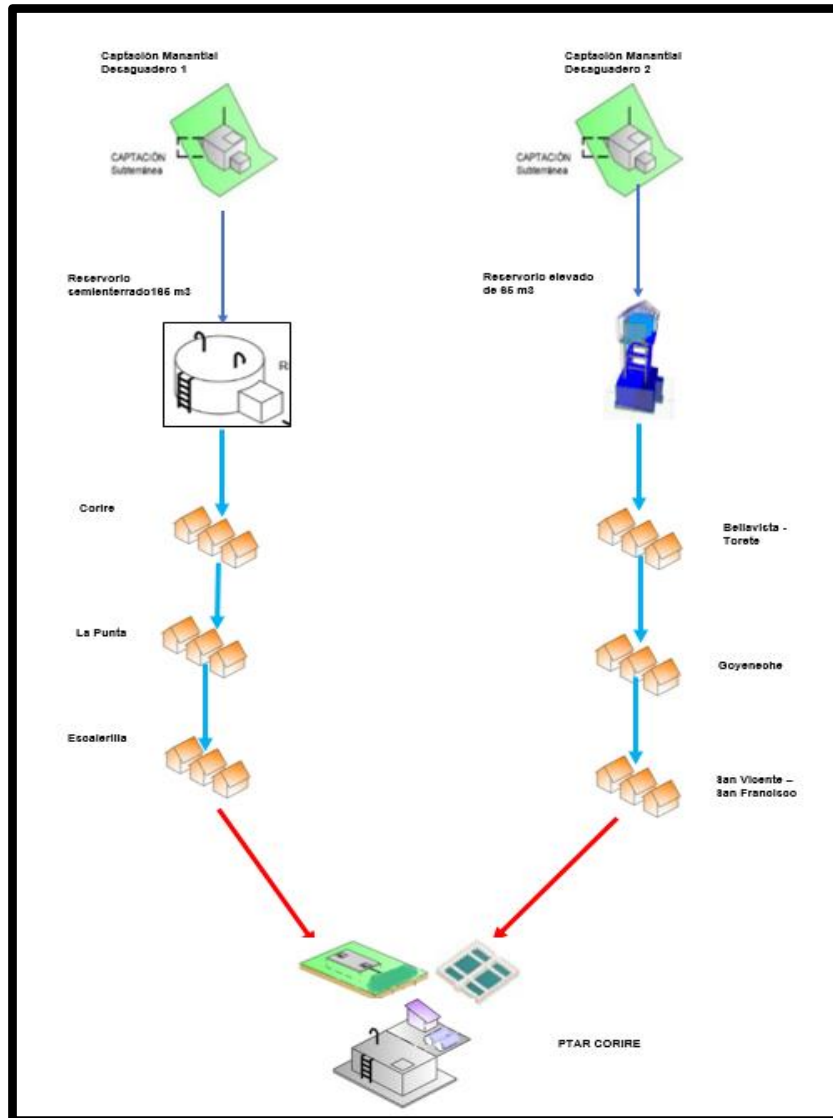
Captación Manantial Decaguadero 1

CAPTACIÓN Subterránea

Captación Manantial Decaguadero 2

CAPTACIÓN Subterránea

Reservorio semienterrado186 m3

R

Reservorio elevado de 65 m3

Corire

Bellavista - Torete

La Punta

Goyeneche

Escalerilla

San Vicente – San Francisco

PTAR CORIRE